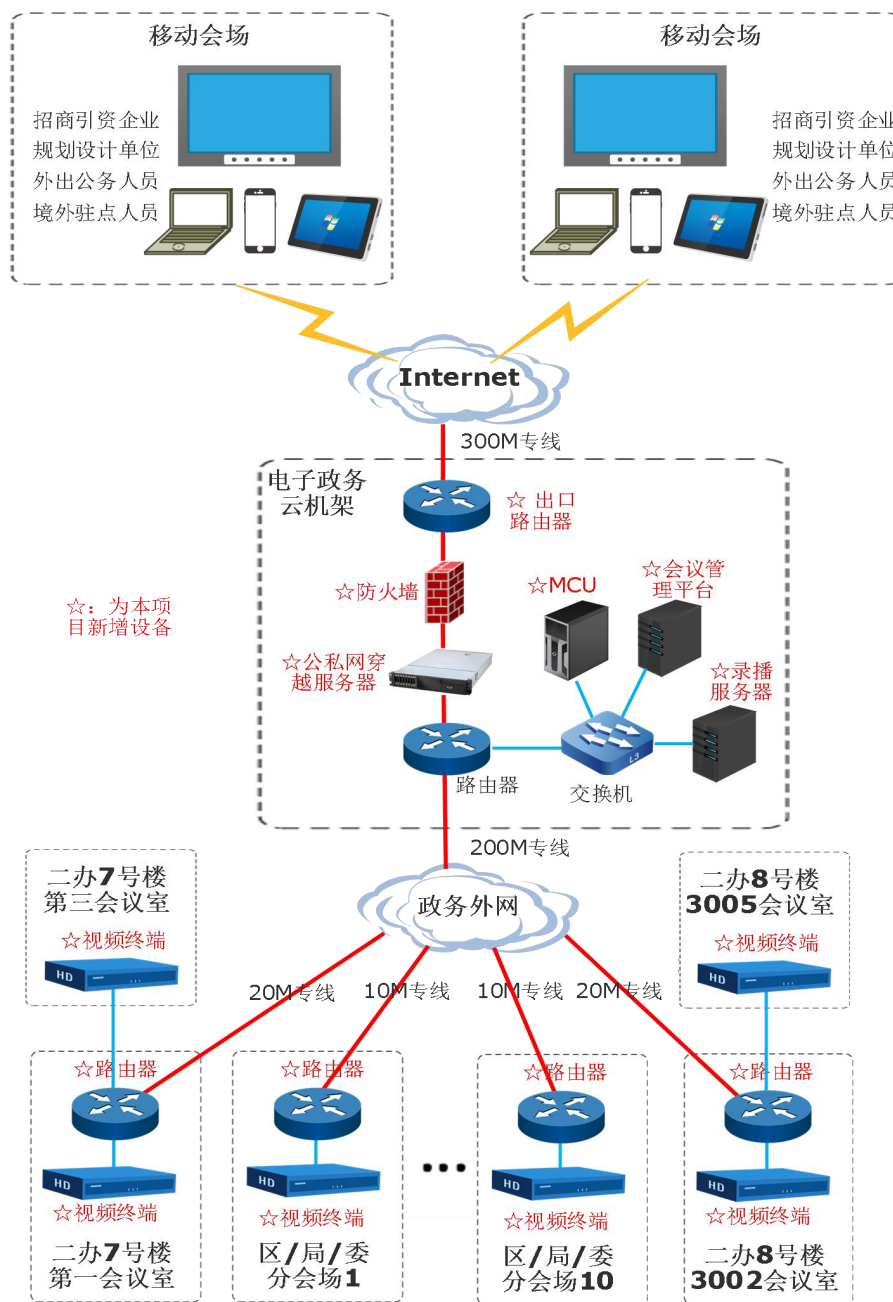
移动会场

招商引资企业
规划设计单位
外出公务人员
境外驻点人员

移动会场

招商引资企业
规划设计单位
外出公务人员
境外驻点人员

Internet

300M专线

电子政务
云机架

☆ 出口
路由器

☆防火墙

☆MCU

☆会议管
理平台

☆：为本项
目新增设备

☆公私网穿
越服务器

☆录播
服务器

路由器

L3

交换机

200M专线

二办7号楼
第三会议室

☆视频终端

HD

政务外网

二办8号楼
3005会议室

☆视频终端

HD

20M专线

10M专线

10M专线

20M专线

☆路由器

☆路由器

☆路由器

☆路由器

HD

HD

HD

HD

☆视频终端

☆视频终端

☆视频终端

☆视频终端

二办7号楼
第一会议室

区/局/委
分会场1

区/局/委
分会场10

二办8号楼
3002会议室